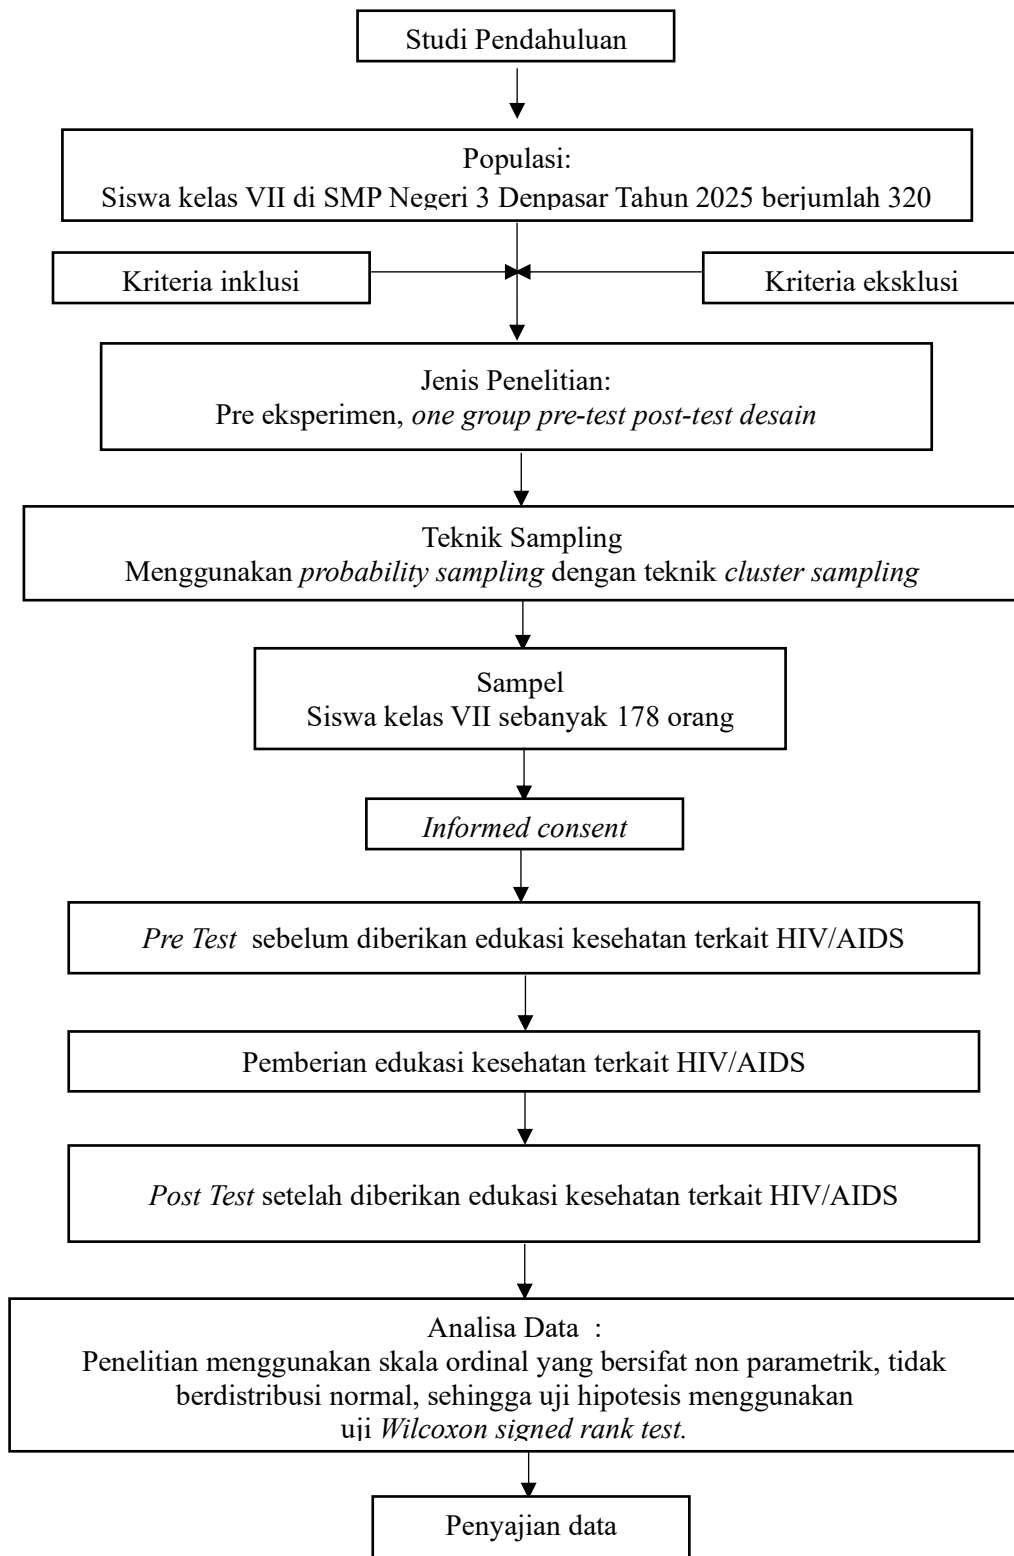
Studi Pendahuluan

Populasi:
Siswa kelas VII di SMP Negeri 3 Denpasar Tahun 2025 berjumlah 320

Kriteria inklusi

Kriteria eksklusi

Jenis Penelitian:
Pre eksperimen, *one group pre-test post-test desain*

Teknik Sampling
Menggunakan *probability sampling* dengan teknik *cluster sampling*

Sampel
Siswa kelas VII sebanyak 178 orang

*Informed consent*

*Pre Test* sebelum diberikan edukasi kesehatan terkait HIV/AIDS

Pemberian edukasi kesehatan terkait HIV/AIDS

*Post Test* setelah diberikan edukasi kesehatan terkait HIV/AIDS

Analisa Data :
Penelitian menggunakan skala ordinal yang bersifat non parametrik, tidak berdistribusi normal, sehingga uji hipotesis menggunakan uji *Wilcoxon signed rank test.*

Penyajian data